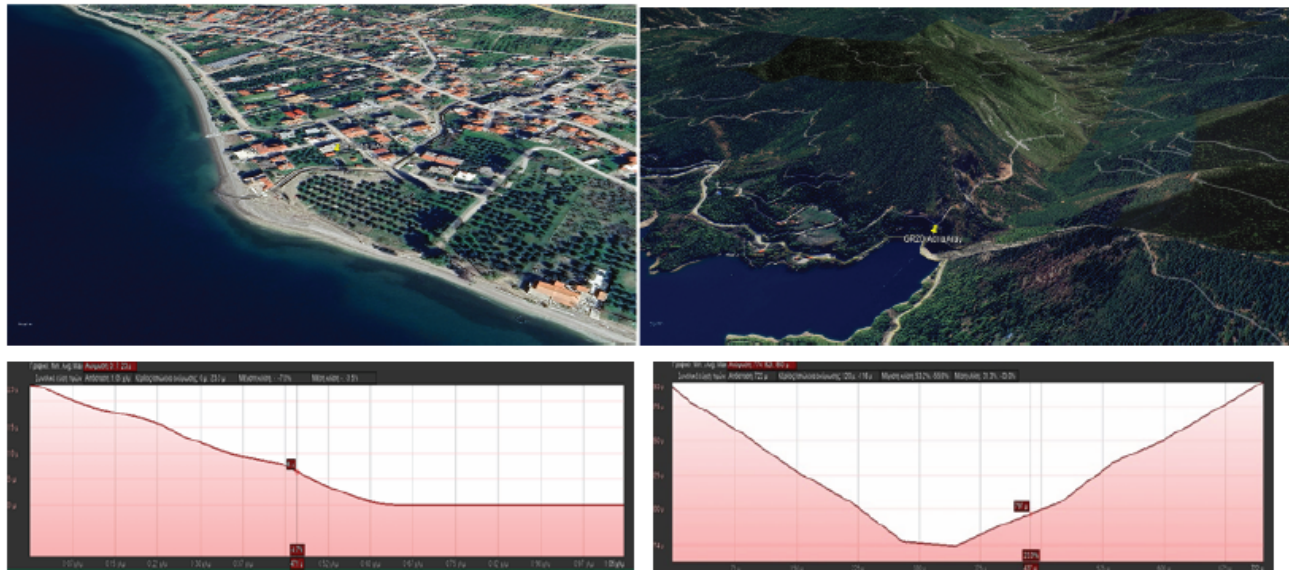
GR20 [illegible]

Γράφημα: Ελάχ., Μέγ., Μέσ. Απόσταση: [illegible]
Συνολική κλίση: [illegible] Απόσταση: 1,0 χλμ. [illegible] Μέγιστη κλίση: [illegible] Μέση κλίση: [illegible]

Γράφημα: Ελάχ., Μέγ., Μέσ. Απόσταση: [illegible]
Συνολική κλίση: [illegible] Απόσταση: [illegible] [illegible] Μέγιστη κλίση: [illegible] Μέση κλίση: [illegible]